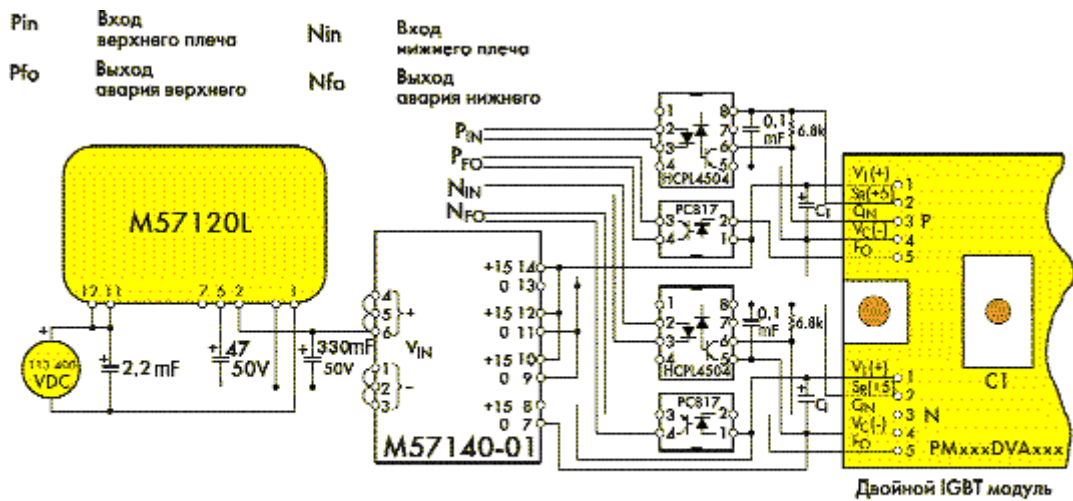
Pin Вход верхнего плеча

Nin Вход нижнего плеча

Pfo Выход авария верхнего

Nfo Выход авария нижнего

M57120L

12 11 7 6 2 1

+

113-400 VDC

2,2 mF

47 50V

330mF 50V

4 5 6 +

1 2 3 −

$V_{IN}$

M57140-01

+15 14
0 13
+15 12
0 11
+15 10
0 9
+15 8
0 7

$P_{IN}$

$P_{FO}$

$N_{IN}$

$N_{FO}$

1 2 3 4 8 7 6 5

HCPL4504

0,1 mF

6.8k

PC817

4 1 2 1

$C_I$

1 2 3 4 8 7 6 5

HCPL4504

0,1 mF

6.8k

PC817

4 1 2 1

$C_I$

$V_I(+)$ 1
$S_R(+5)$ 2
$C_{IN}$ 3
$V_C(-)$ 4
$F_O$ 5

P

$V_I(+)$ 1
$S_R(+5)$ 2
$C_{IN}$ 3
$V_C(-)$ 4
$F_O$ 5

N

C1

PMxxxDVAxxx

Двойной IGBT модуль